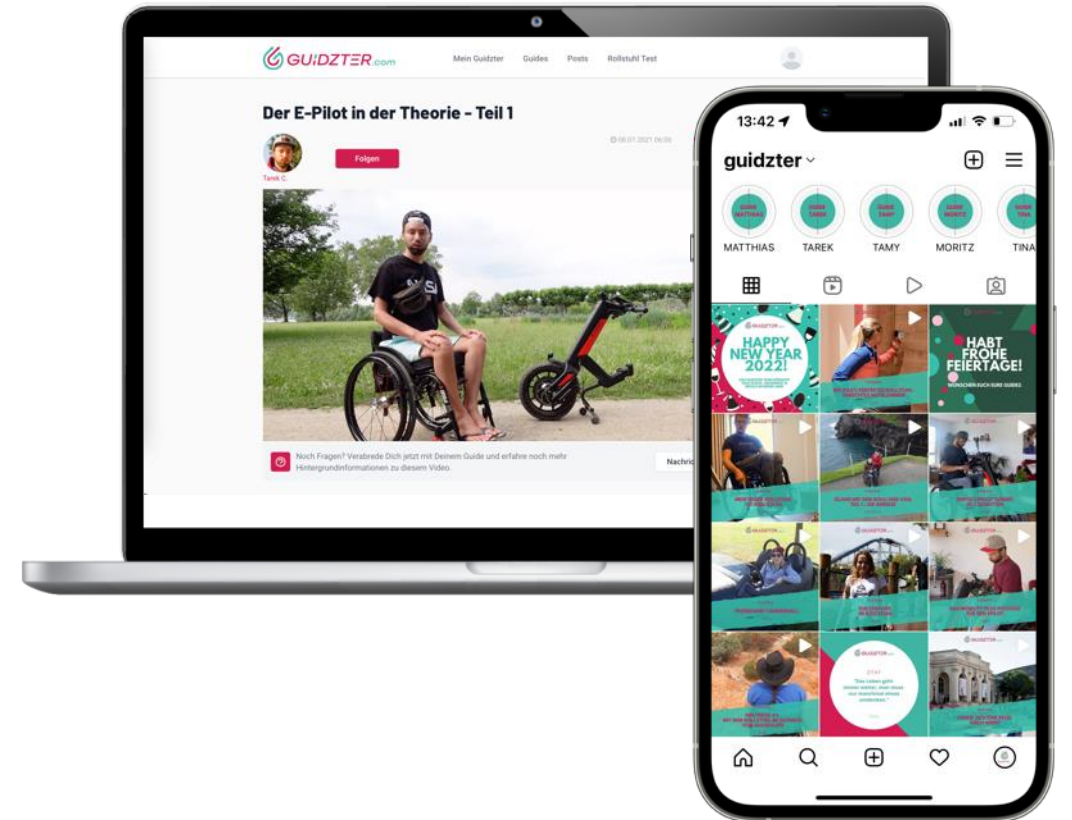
GUIDZTER.com

Mein Guidzter Guides Posts Rollstuhl Test

Der E-Pilot in der Theorie - Teil 1

Tarek C.

Folgen

08.07.2021 06:00

Noch Fragen? Verabrede Dich jetzt mit Deinem Guide und erfahre noch mehr Hintergrundinformationen zu diesem Video.

Nachric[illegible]

13:42

guidzter

MATTHIAS TAREK TAMY MORITZ TINA

HAPPY NEW YEAR 2022!

HABT FROHE FEIERTAGE!

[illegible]